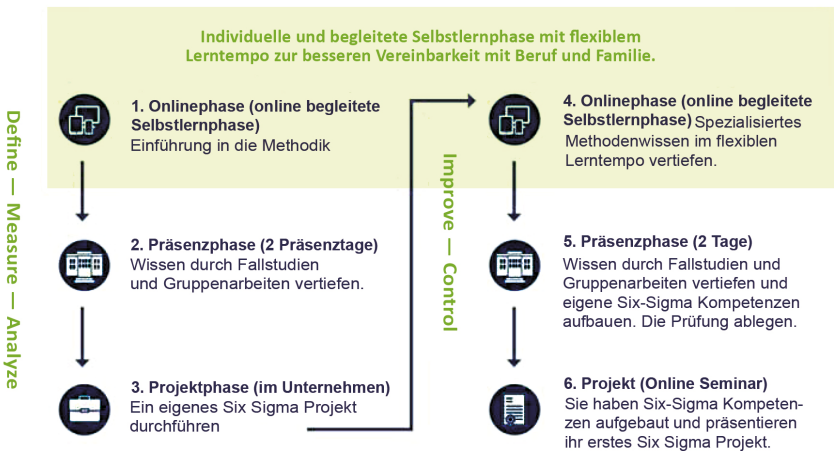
Individuelle und begleitete Selbstlernphase mit flexiblem Lerntempo zur besseren Vereinbarkeit mit Beruf und Familie.

Define — Measure — Analyze

1. Onlinephase (online begleitete Selbstlernphase)
Einführung in die Methodik

2. Präsenzphase (2 Präsenztage)
Wissen durch Fallstudien und Gruppenarbeiten vertiefen.

3. Projektphase (im Unternehmen)
Ein eigenes Six Sigma Projekt durchführen

Improve — Control

4. Onlinephase (online begleitete Selbstlernphase) Spezialisiertes Methodenwissen im flexiblen Lerntempo vertiefen.

5. Präsenzphase (2 Tage)
Wissen durch Fallstudien und Gruppenarbeiten vertiefen und eigene Six-Sigma Kompetenzen aufbauen. Die Prüfung ablegen.

6. Projekt (Online Seminar)
Sie haben Six-Sigma Kompetenzen aufgebaut und präsentieren ihr erstes Six Sigma Projekt.